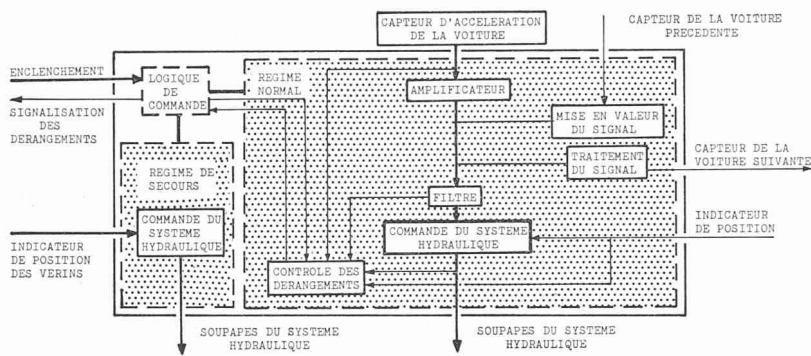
CAPTEUR D'ACCELERATION DE LA VOITURE

CAPTEUR DE LA VOITURE PRECEDENTE

ENCLENCHEMENT

LOGIQUE DE COMMANDE

REGIME NORMAL

AMPLIFICATEUR

SIGNALISATION DES DERANGEMENTS

MISE EN VALEUR DU SIGNAL

TRAITEMENT DU SIGNAL

CAPTEUR DE LA VOITURE SUIVANTE

REGIME DE SECOURS

FILTRE

INDICATEUR DE POSITION

COMMANDE DU SYSTEME HYDRAULIQUE

COMMANDE DU SYSTEME HYDRAULIQUE

INDICATEUR DE POSITION DES VERINS

CONTROLE DES DERANGEMENTS

SOUPAPES DU SYSTEME HYDRAULIQUE

SOUPAPES DU SYSTEME HYDRAULIQUE